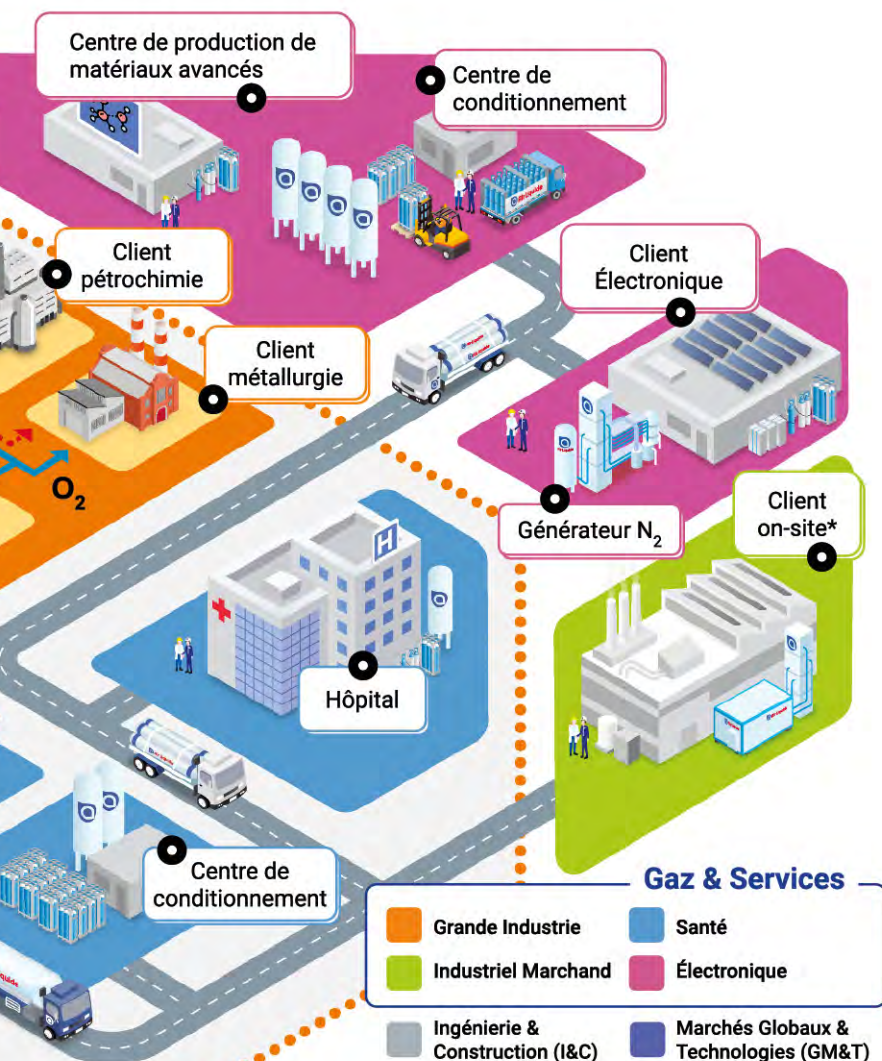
Centre de production de matériaux avancés

Centre de conditionnement

Client pétrochimie

Client Électronique

Client métallurgie

$O_2$

Générateur $N_2$

Client on-site*

Hôpital

Centre de conditionnement

Gaz & Services

| | |
|---|---|
| Grande Industrie | Santé |
| Industriel Marchand | Électronique |

Ingénierie & Construction (I&C)

Marchés Globaux & Technologies (GM&T)